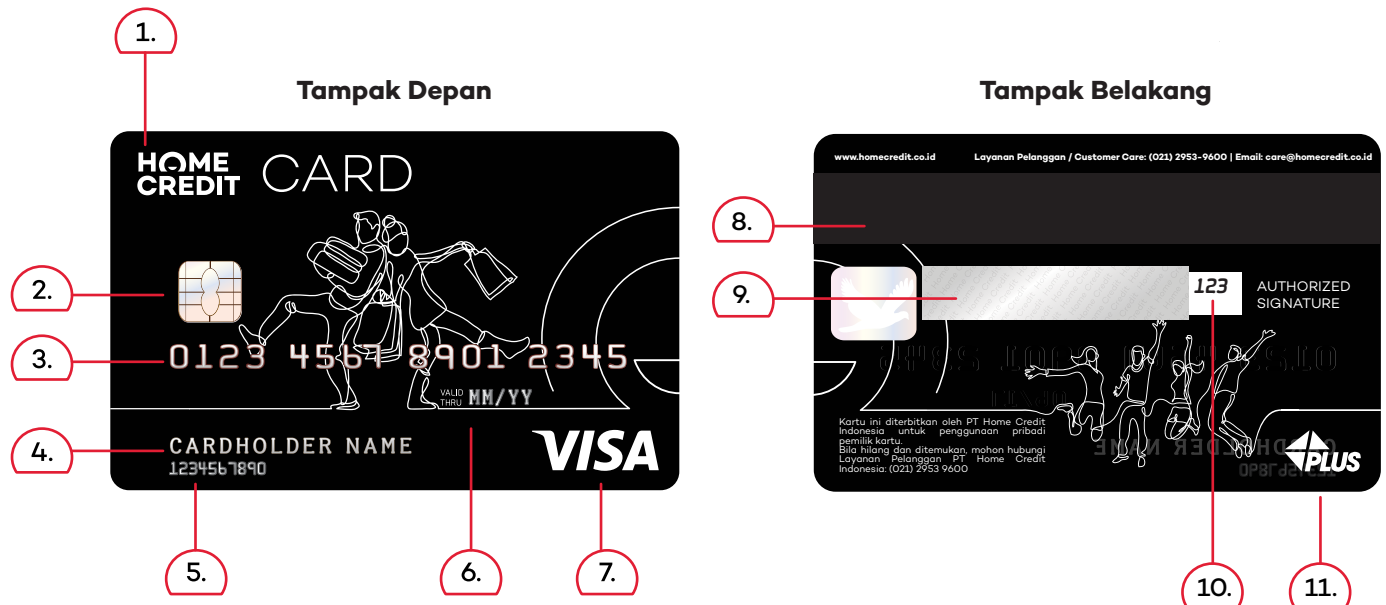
1.

Tampak Depan

HOME CREDIT CARD

2.

3.

0123 4567 8901 2345

VALID THRU MM/YY

4.

CARDHOLDER NAME

1234567890

VISA

5.

6.

7.

Tampak Belakang

www.homecredit.co.id

Layanan Pelanggan / Customer Care: (021) 2953-9600 | Email: care@homecredit.co.id

8.

9.

123

AUTHORIZED SIGNATURE

Kartu ini diterbitkan oleh PT Home Credit Indonesia untuk penggunaan pribadi pemilik kartu.
Bila hilang dan ditemukan, mohon hubungi Layanan Pelanggan PT Home Credit Indonesia: (021) 2953 9600

PLUS

10.

11.